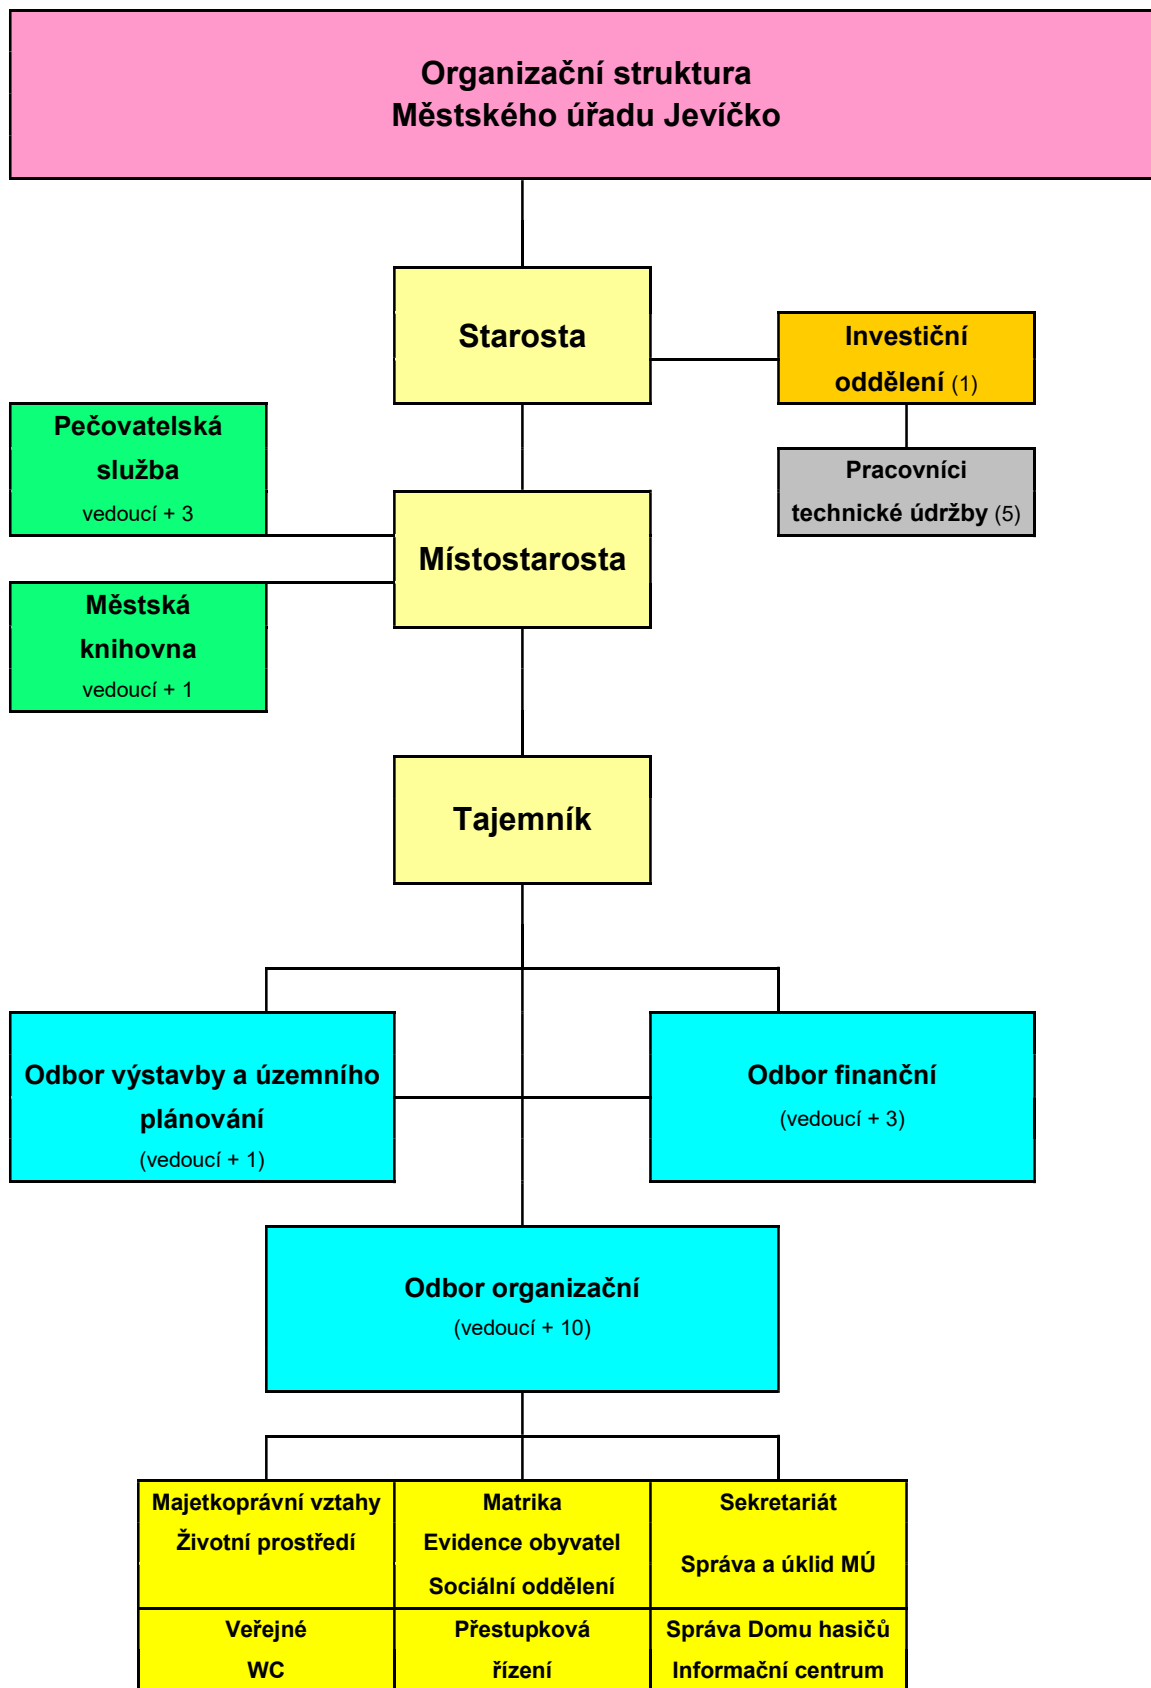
Organizační struktura
Městského úřadu Jevíčko

Starosta

Investiční oddělení (1)

Pracovníci technické údržby (5)

Pečovatelská služba
vedoucí + 3

Místostarosta

Městská knihovna
vedoucí + 1

Tajemník

Odbor výstavby a územního plánování
(vedoucí + 1)

Odbor finanční
(vedoucí + 3)

Odbor organizační
(vedoucí + 10)

| Majetkoprávní vztahy Životní prostředí | Matrika Evidence obyvatel Sociální oddělení | Sekretariát Správa a úklid MÚ |
|---|---|---|
| Veřejné WC | Přestupková řízení | Správa Domu hasičů Informační centrum |